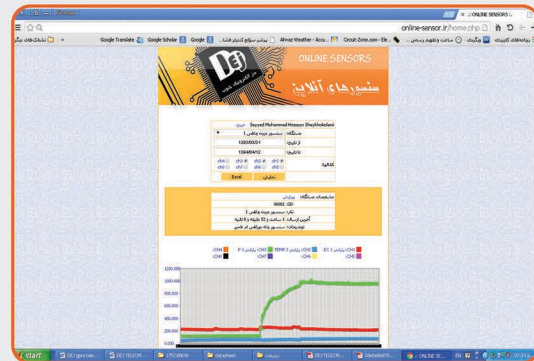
ONLINE SENSORS

online-sensor.ir/home.php

Google Translate | Google Scholar | Google | Ahvaz Weather - Accu... | Circuit-Zone.com - Ele...

ONLINE SENSORS

سنسورهای آنلاین

Seyyed Mohammad Hossein Sheykholeslami خروج

دستگاه: سنسور دوره چاهی 1

از تاریخ: 1393/03/01

تا تاریخ: 1394/04/12

Excel | نمایش

مشخصات دستگاه: نمایش

ID: 0001

نام: سنسور دوره چاهی 1

آخرین ارسال: 1 ساعت و 21 دقیقه و 4 ثانیه

توضیحات: سنسور وزنه جرثقیل ام تاس

1200.000
1000.000
800.000
600.000
400.000
200.000
0.000

start